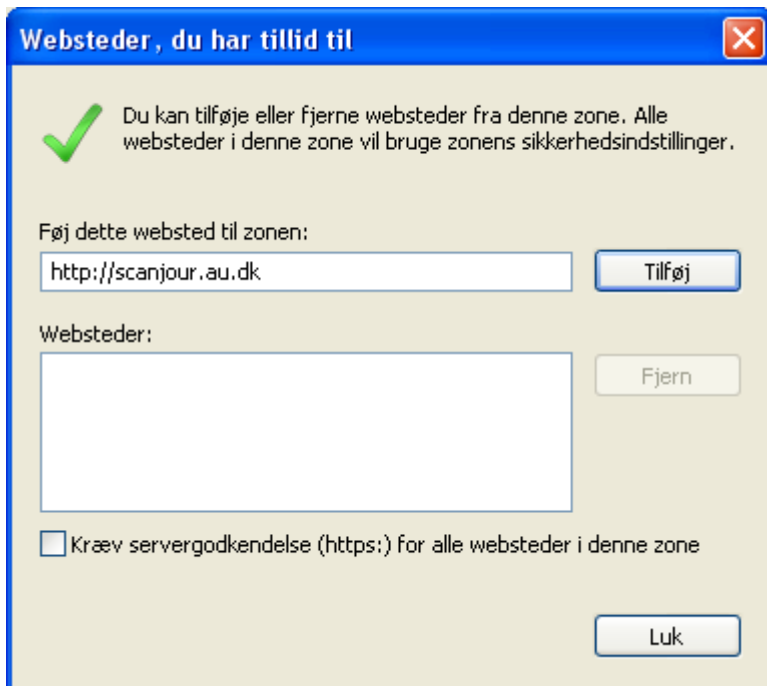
Websteder, du har tillid til

Du kan tilføje eller fjerne websteder fra denne zone. Alle websteder i denne zone vil bruge zonens sikkerhedsindstillinger.

Føj dette websted til zonen:

http://scanjour.au.dk

Tilføj

Websteder:

Fjern

Kræv servergodkendelse (https:) for alle websteder i denne zone

Luk